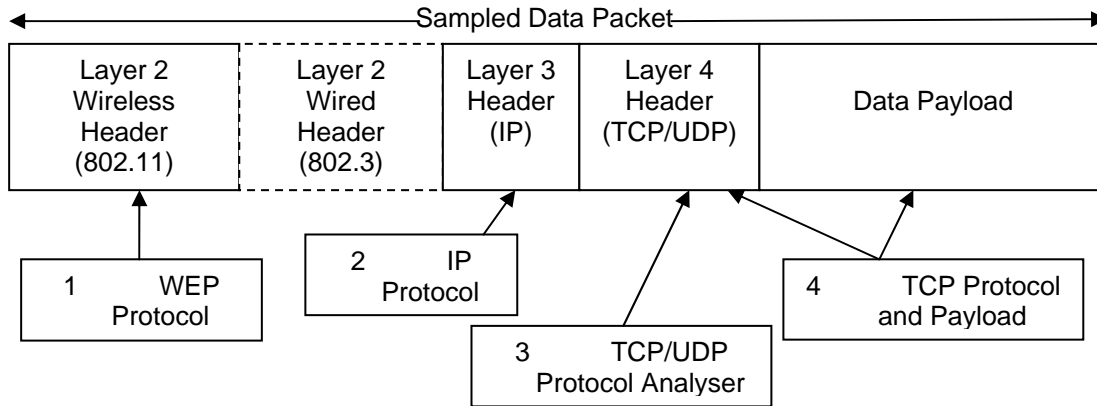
Sampled Data Packet

Layer 2 Wireless Header (802.11)

Layer 2 Wired Header (802.3)

Layer 3 Header (IP)

Layer 4 Header (TCP/UDP)

Data Payload

1 WEP Protocol

2 IP Protocol

3 TCP/UDP Protocol Analyser

4 TCP Protocol and Payload